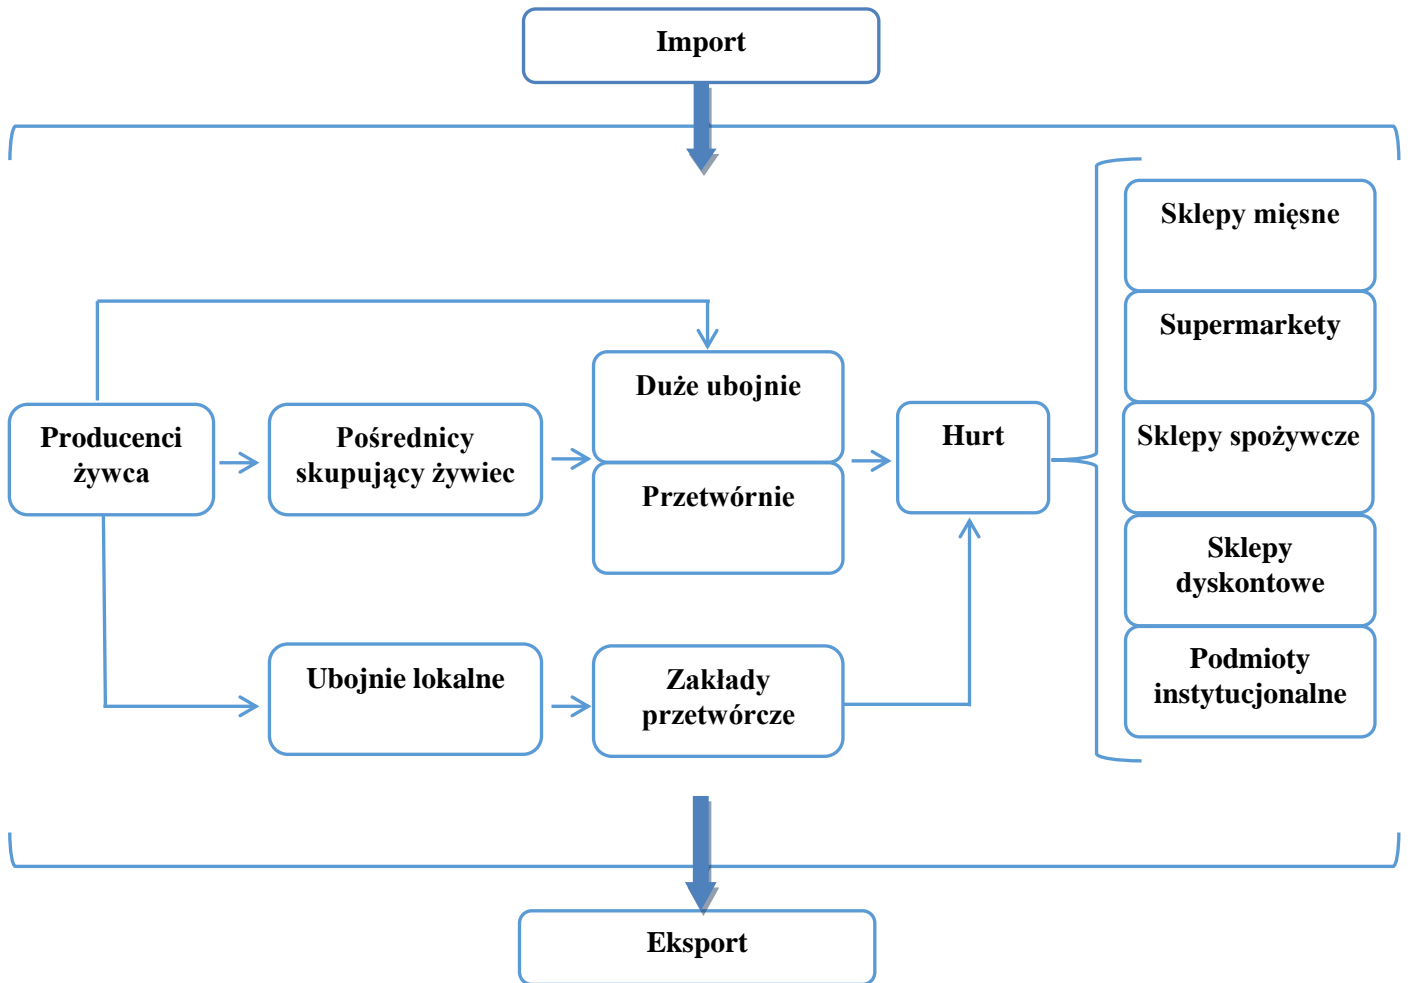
Import

Producenci żywca

Pośrednicy skupujący żywiec

Duże ubojnie

Przetwórnie

Hurt

Sklepy mięsne

Supermarkety

Sklepy spożywcze

Sklepy dyskontowe

Podmioty instytucjonalne

Ubojnie lokalne

Zakłady przetwórcze

Eksport